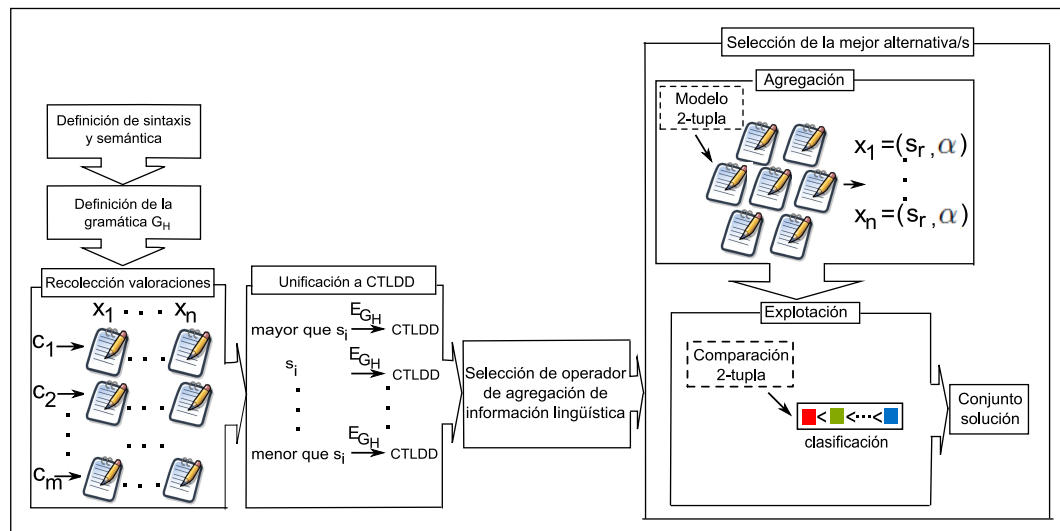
Definición de sintaxis y semántica

Definición de la gramática $G_H$

Recolección valoraciones

$x_1$ . . . $x_n$

$c_1$

$c_2$

$c_m$

Unificación a CTLDD

mayor que $s_i$ $\xrightarrow{E_{G_H}}$ CTLDD

$s_i$ $\xrightarrow{E_{G_H}}$ CTLDD

menor que $s_i$ $\xrightarrow{E_{G_H}}$ CTLDD

Selección de operador de agregación de información lingüística

Selección de la mejor alternativa/s

Agregación

Modelo 2-tupla

$x_1 = (s_r, \alpha)$

$x_n = (s_r, \alpha)$

Explotación

Comparación 2-tupla

< <···<

clasificación

Conjunto solución